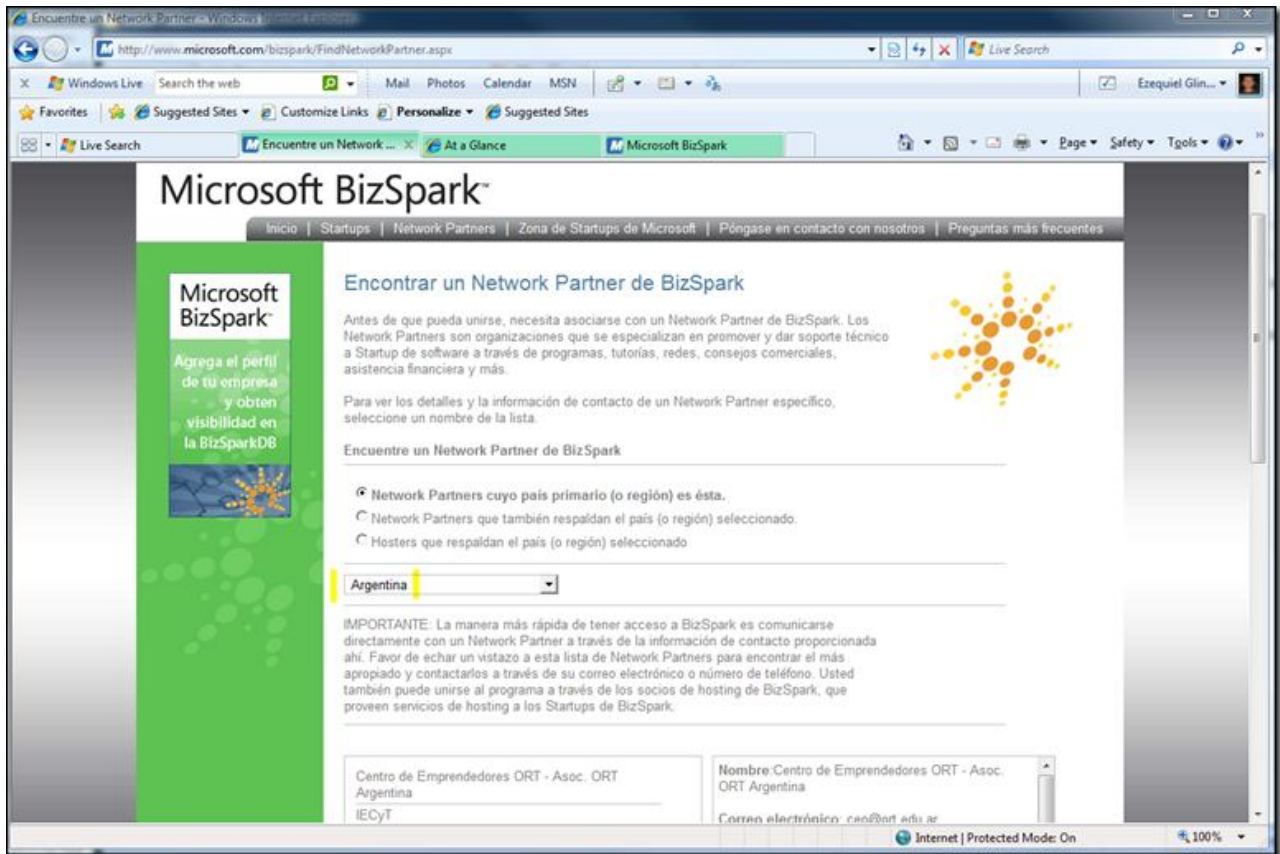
Encuentre un Network Partner - Windows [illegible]

http://www.microsoft.com/bizspark/FindNetworkPartner.aspx

Live Search

Windows Live Search the web Mail Photos Calendar MSN Ezequiel Glin...

Favorites Suggested Sites Customize Links Personalize Suggested Sites

Live Search Encuentre un Network ... At a Glance Microsoft BizSpark

Page Safety Tools

Microsoft BizSpark

Inicio | Startups | Network Partners | Zona de Startups de Microsoft | Póngase en contacto con nosotros | Preguntas más frecuentes

Microsoft BizSpark

Agrega el perfil de tu empresa y obten visibilidad en la BizSparkDB

Encontrar un Network Partner de BizSpark

Antes de que pueda unirse, necesita asociarse con un Network Partner de BizSpark. Los Network Partners son organizaciones que se especializan en promover y dar soporte técnico a Startup de software a través de programas, tutorías, redes, consejos comerciales, asistencia financiera y más.

Para ver los detalles y la información de contacto de un Network Partner específico, seleccione un nombre de la lista.

Encuentre un Network Partner de BizSpark

Network Partners cuyo país primario (o región) es ésta.

Network Partners que también respaldan el país (o región) seleccionado.

Hosters que respaldan el país (o región) seleccionado

Argentina

IMPORTANTE: La manera más rápida de tener acceso a BizSpark es comunicarse directamente con un Network Partner a través de la información de contacto proporcionada ahí. Favor de echar un vistazo a esta lista de Network Partners para encontrar el más apropiado y contactarlos a través de su correo electrónico o número de teléfono. Usted también puede unirse al programa a través de los socios de hosting de BizSpark, que proveen servicios de hosting a los Startups de BizSpark.

Centro de Emprendedores ORT - Asoc. ORT Argentina

IECyT

Nombre:Centro de Emprendedores ORT - Asoc. ORT Argentina

Correo electrónico: ceo@ort.edu.ar

Internet | Protected Mode: On 100%